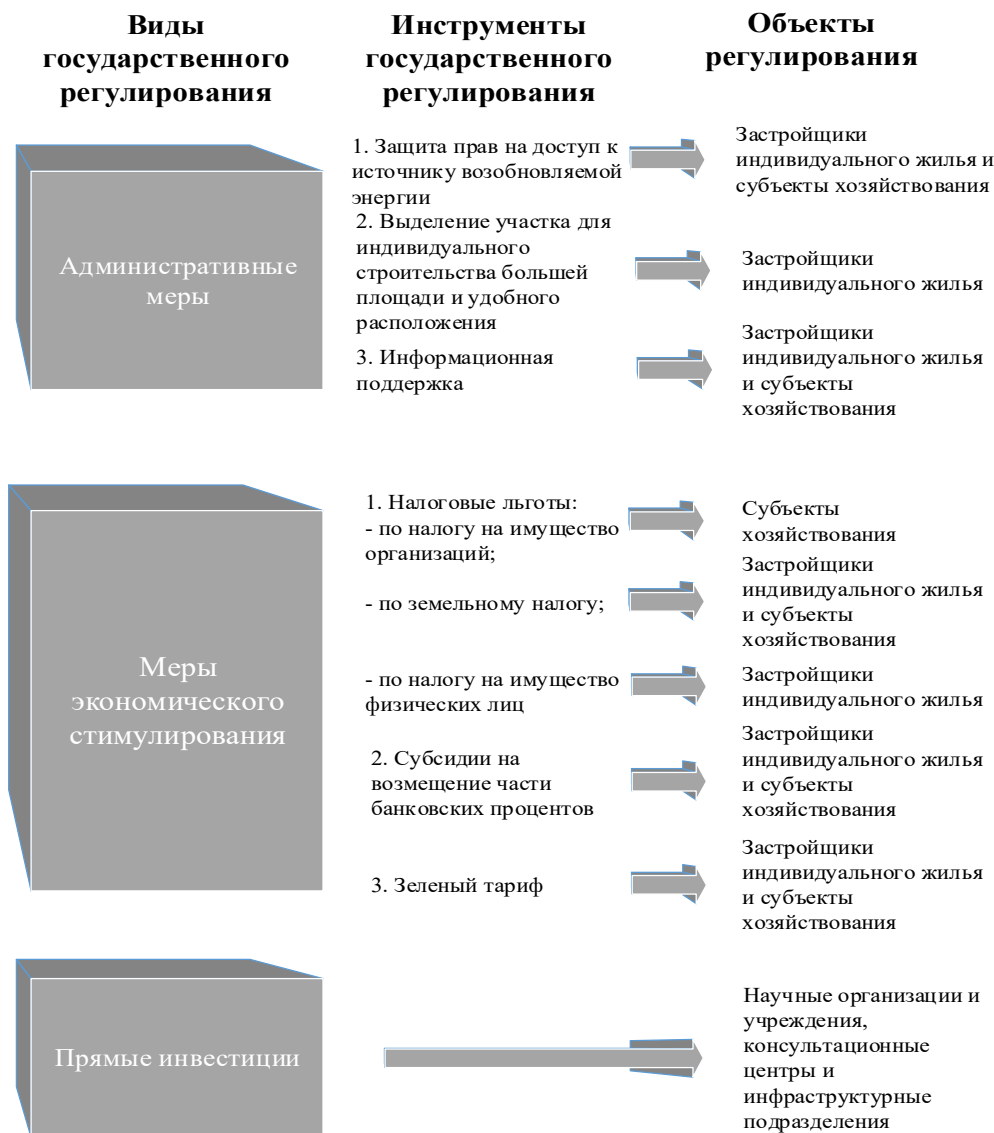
Виды государственного регулирования

Инструменты государственного регулирования

Объекты регулирования

Административные меры

1. Защита прав на доступ к источнику возобновляемой энергии

Застройщики индивидуального жилья и субъекты хозяйствования

2. Выделение участка для индивидуального строительства большей площади и удобного расположения

Застройщики индивидуального жилья

3. Информационная поддержка

Застройщики индивидуального жилья и субъекты хозяйствования

Меры экономического стимулирования

1. Налоговые льготы:
- по налогу на имущество организаций;

Субъекты хозяйствования

- по земельному налогу;

Застройщики индивидуального жилья и субъекты хозяйствования

- по налогу на имущество физических лиц

Застройщики индивидуального жилья

2. Субсидии на возмещение части банковских процентов

Застройщики индивидуального жилья и субъекты хозяйствования

3. Зеленый тариф

Застройщики индивидуального жилья и субъекты хозяйствования

Прямые инвестиции

Научные организации и учреждения, консультационные центры и инфраструктурные подразделения